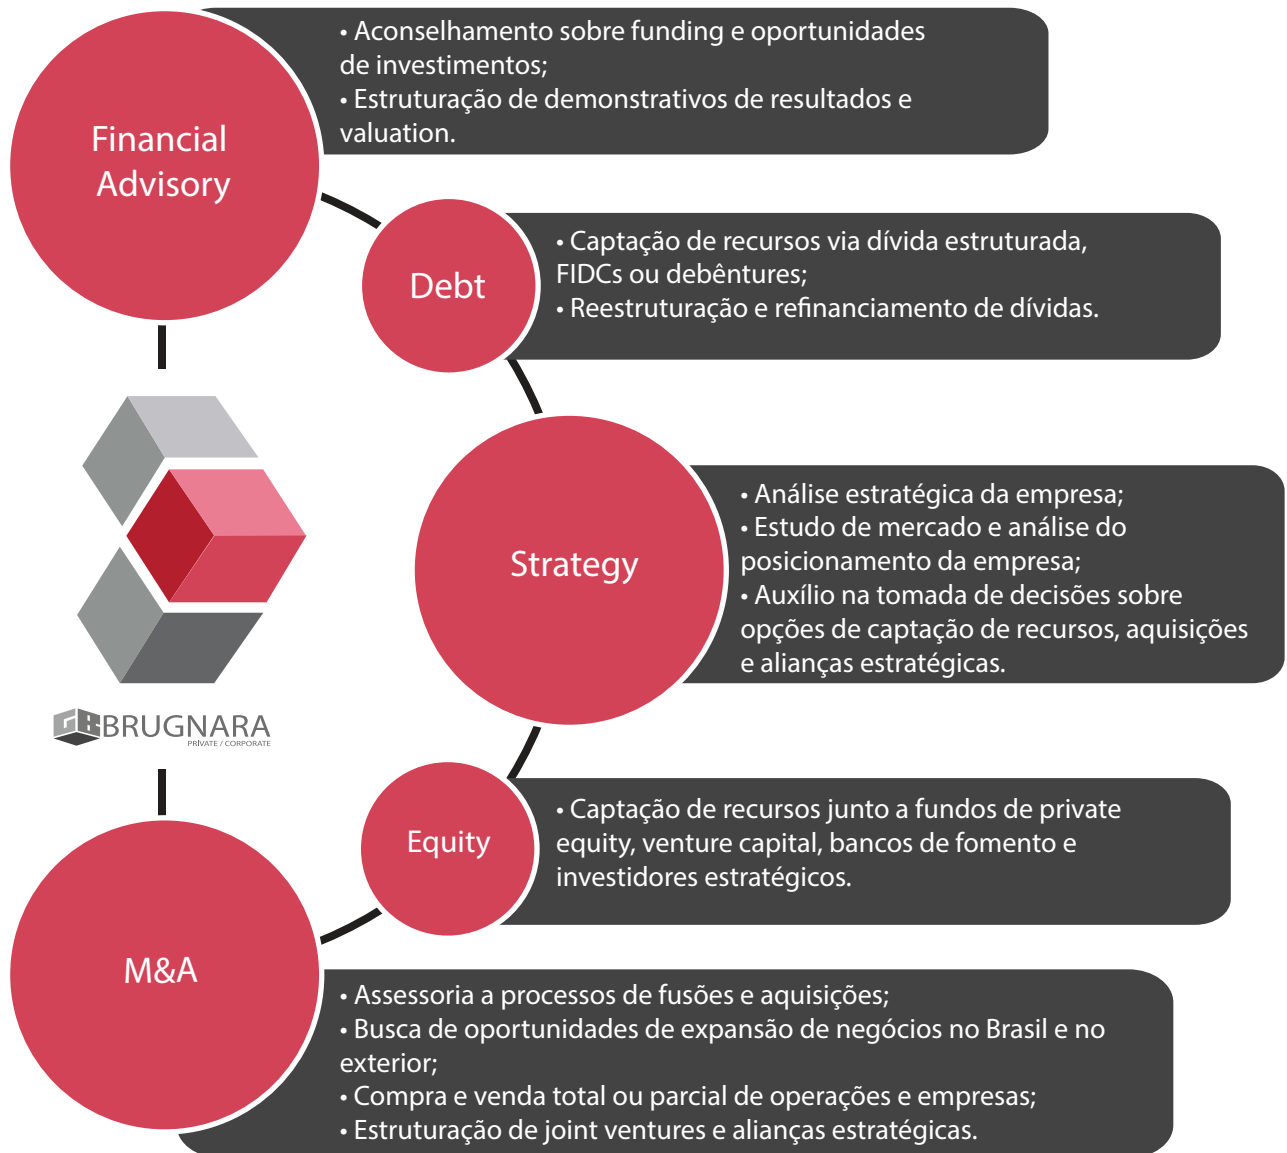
Financial Advisory

• Aconselhamento sobre funding e oportunidades de investimentos;
• Estruturação de demonstrativos de resultados e valuation.

Debt

• Captação de recursos via dívida estruturada, FIDCs ou debêntures;
• Reestruturação e refinanciamento de dívidas.

Strategy

• Análise estratégica da empresa;
• Estudo de mercado e análise do posicionamento da empresa;
• Auxílio na tomada de decisões sobre opções de captação de recursos, aquisições e alianças estratégicas.

GB BRUGNARA
PRIVATE / CORPORATE

Equity

• Captação de recursos junto a fundos de private equity, venture capital, bancos de fomento e investidores estratégicos.

M&A

• Assessoria a processos de fusões e aquisições;
• Busca de oportunidades de expansão de negócios no Brasil e no exterior;
• Compra e venda total ou parcial de operações e empresas;
• Estruturação de joint ventures e alianças estratégicas.